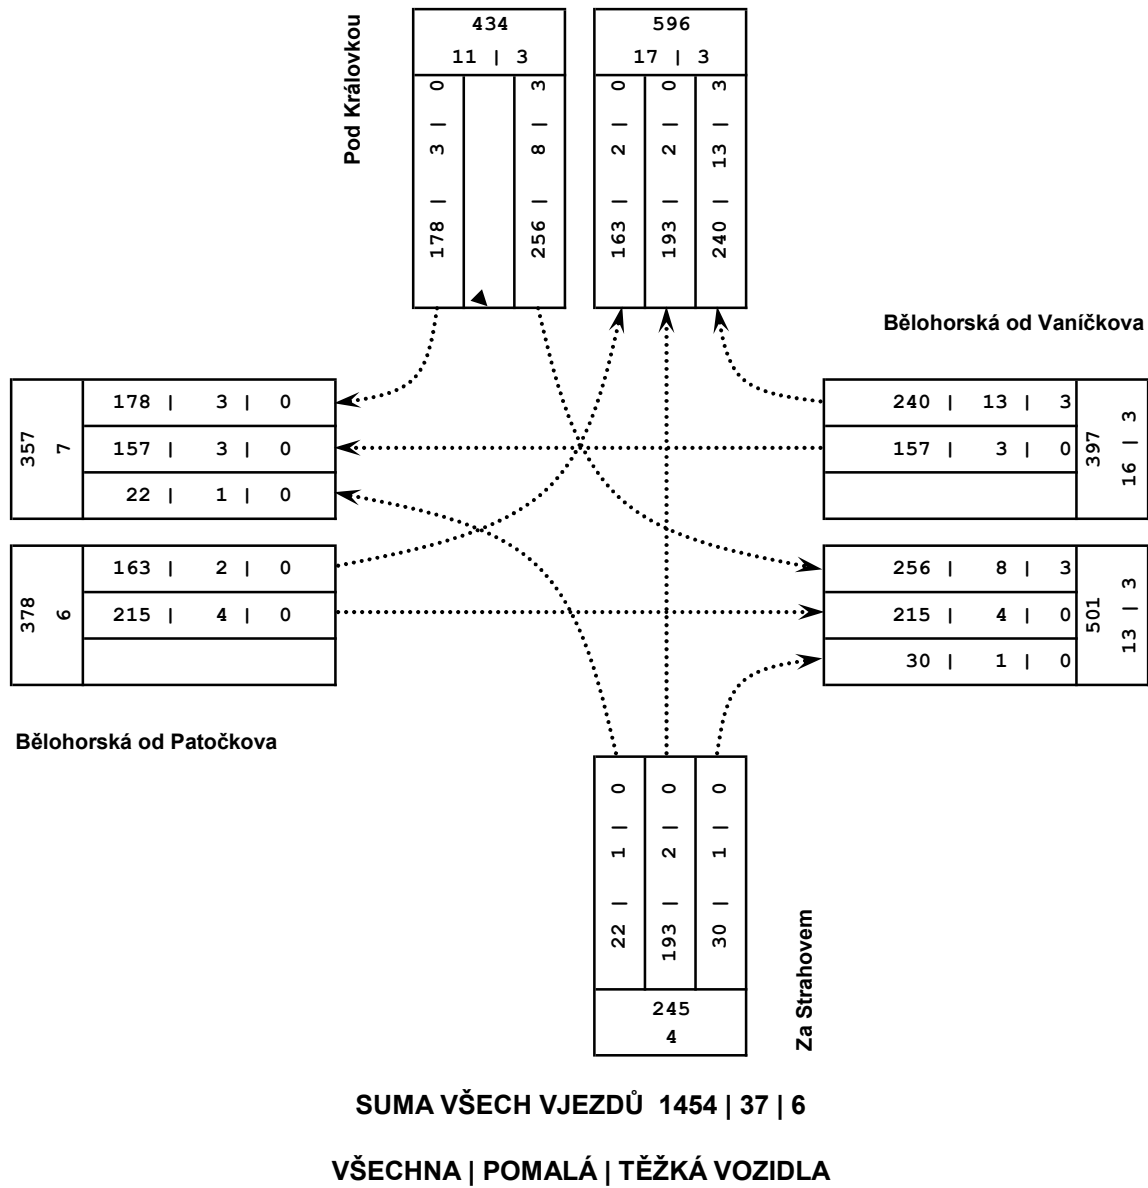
Pod Královkou

434
11 | 3

178 | 3 | 0
256 | 8 | 3

596
17 | 3

163 | 2 | 0
193 | 2 | 0
240 | 13 | 3

Bělohorská od Vaníčkova

357
7

178 | 3 | 0
157 | 3 | 0
22 | 1 | 0

240 | 13 | 3
157 | 3 | 0

397
16 | 3

378
6

163 | 2 | 0
215 | 4 | 0

256 | 8 | 3
215 | 4 | 0
30 | 1 | 0

501
13 | 3

Bělohorská od Patočkova

22 | 1 | 0
193 | 2 | 0
30 | 1 | 0

245
4

Za Strahovem

SUMA VŠECH VJEZDŮ 1454 | 37 | 6

VŠECHNA | POMALÁ | TĚŽKÁ VOZIDLA